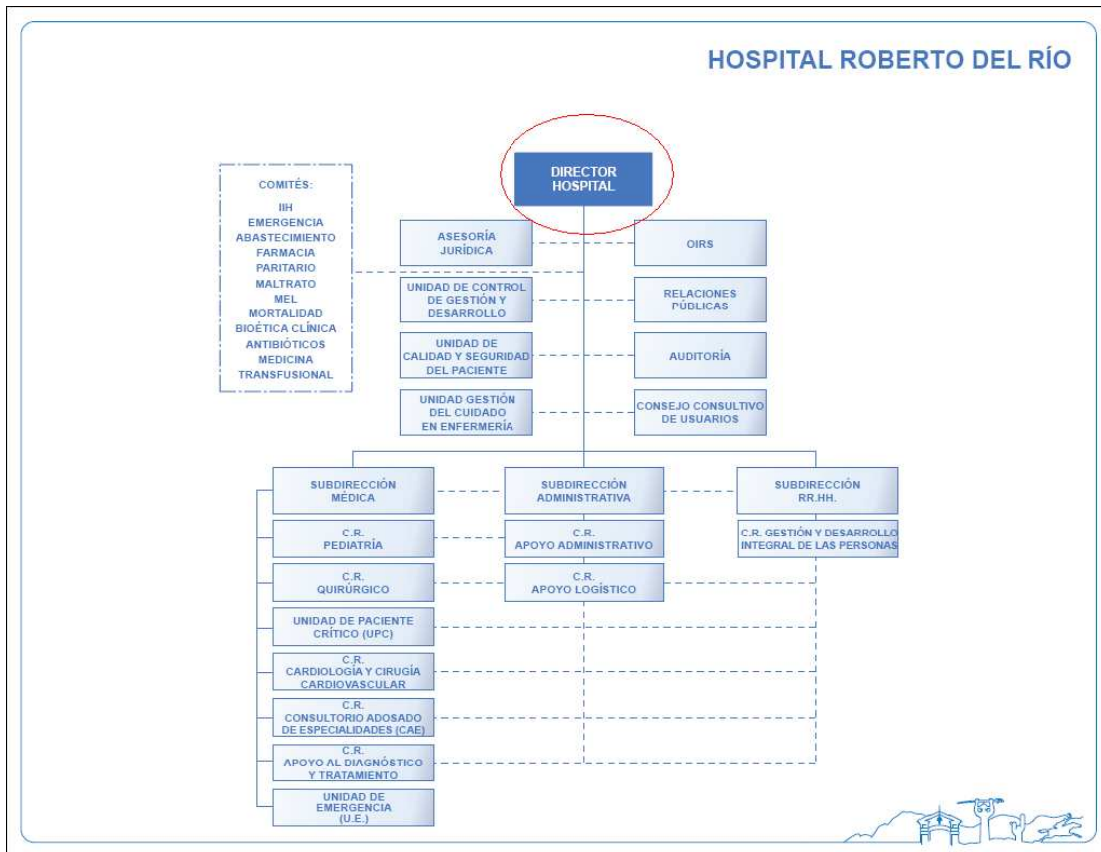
HOSPITAL ROBERTO DEL RÍO

DIRECTOR HOSPITAL

COMITÉS:
IIH
EMERGENCIA
ABASTECIMIENTO
FARMACIA
PARITARIO
MALTRATO
MEL
MORTALIDAD
BIOÉTICA CLÍNICA
ANTIBIÓTICOS
MEDICINA TRANSFUSIONAL

ASESORÍA JURÍDICA

OIRS

UNIDAD DE CONTROL DE GESTIÓN Y DESARROLLO

RELACIONES PÚBLICAS

UNIDAD DE CALIDAD Y SEGURIDAD DEL PACIENTE

AUDITORÍA

UNIDAD GESTIÓN DEL CUIDADO EN ENFERMERÍA

CONSEJO CONSULTIVO DE USUARIOS

SUBDIRECCIÓN MÉDICA

SUBDIRECCIÓN ADMINISTRATIVA

SUBDIRECCIÓN RR.HH.

C.R. PEDIATRÍA

C.R. APOYO ADMINISTRATIVO

C.R. GESTIÓN Y DESARROLLO INTEGRAL DE LAS PERSONAS

C.R. QUIRÚRGICO

C.R. APOYO LOGÍSTICO

UNIDAD DE PACIENTE CRÍTICO (UPC)

C.R. CARDIOLOGÍA Y CIRUGÍA CARDIOVASCULAR

C.R. CONSULTORIO ADOSADO DE ESPECIALIDADES (CAE)

C.R. APOYO AL DIAGNÓSTICO Y TRATAMIENTO

UNIDAD DE EMERGENCIA (U.E.)